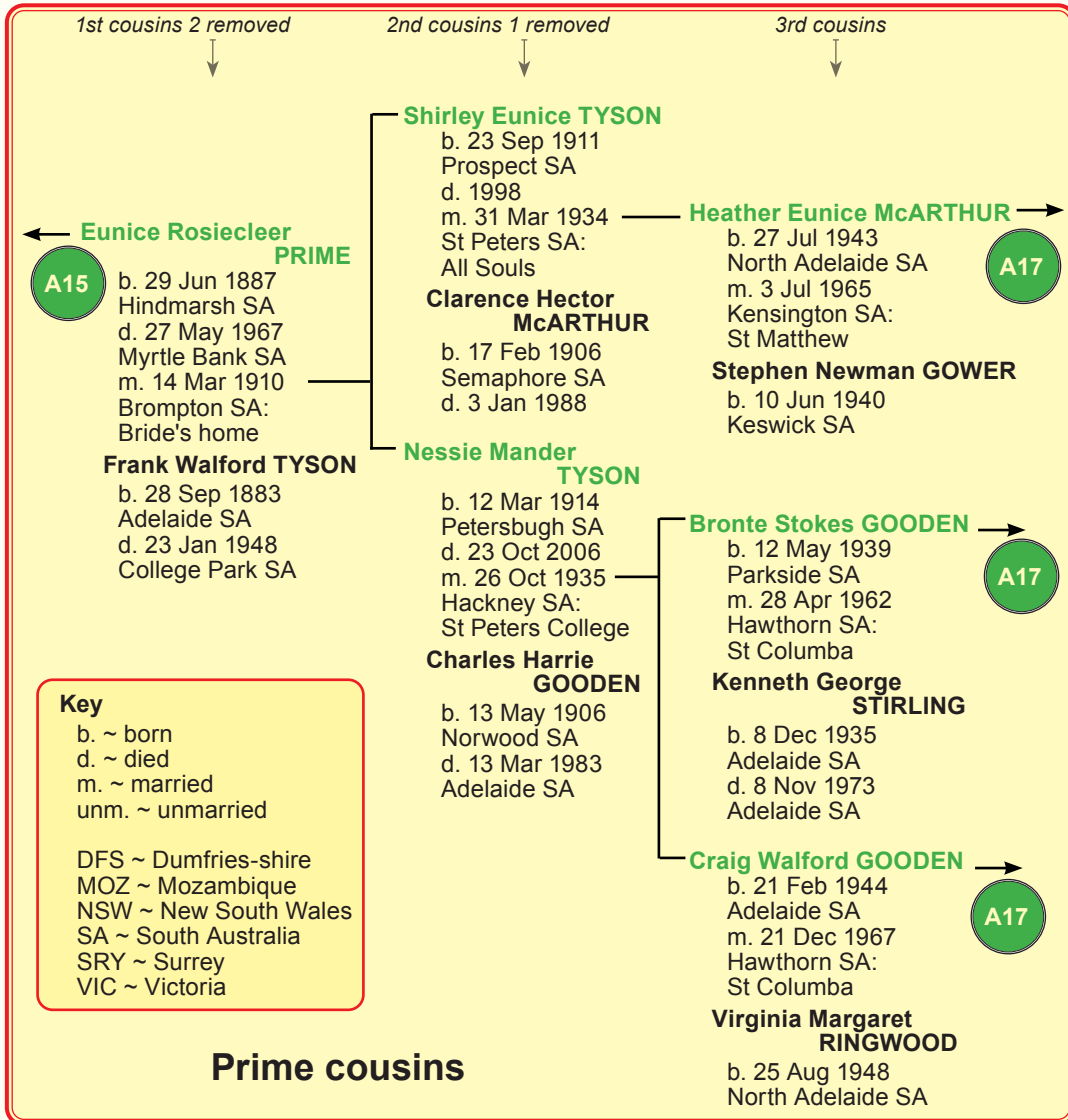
1st cousins 2 removed

2nd cousins 1 removed

3rd cousins

Eunice Rosiecleer PRIME

A15

b. 29 Jun 1887
Hindmarsh SA
d. 27 May 1967
Myrtle Bank SA
m. 14 Mar 1910
Brompton SA:
Bride's home

Frank Walford TYSON

b. 28 Sep 1883
Adelaide SA
d. 23 Jan 1948
College Park SA

Shirley Eunice TYSON

b. 23 Sep 1911
Prospect SA
d. 1998
m. 31 Mar 1934
St Peters SA:
All Souls

Clarence Hector McARTHUR

b. 17 Feb 1906
Semaphore SA
d. 3 Jan 1988

Nessie Mander TYSON

b. 12 Mar 1914
Petersbugh SA
d. 23 Oct 2006
m. 26 Oct 1935
Hackney SA:
St Peters College

Charles Harrie GOODEN

b. 13 May 1906
Norwood SA
d. 13 Mar 1983
Adelaide SA

Heather Eunice McARTHUR

A17

b. 27 Jul 1943
North Adelaide SA
m. 3 Jul 1965
Kensington SA:
St Matthew

Stephen Newman GOWER

b. 10 Jun 1940
Keswick SA

Bronte Stokes GOODEN

A17

b. 12 May 1939
Parkside SA
m. 28 Apr 1962
Hawthorn SA:
St Columba

Kenneth George STIRLING

b. 8 Dec 1935
Adelaide SA
d. 8 Nov 1973
Adelaide SA

Craig Walford GOODEN

A17

b. 21 Feb 1944
Adelaide SA
m. 21 Dec 1967
Hawthorn SA:
St Columba

Virginia Margaret RINGWOOD

b. 25 Aug 1948
North Adelaide SA

Key
b. ~ born
d. ~ died
m. ~ married
unm. ~ unmarried

DFS ~ Dumfries-shire
MOZ ~ Mozambique
NSW ~ New South Wales
SA ~ South Australia
SRY ~ Surrey
VIC ~ Victoria

Prime cousins